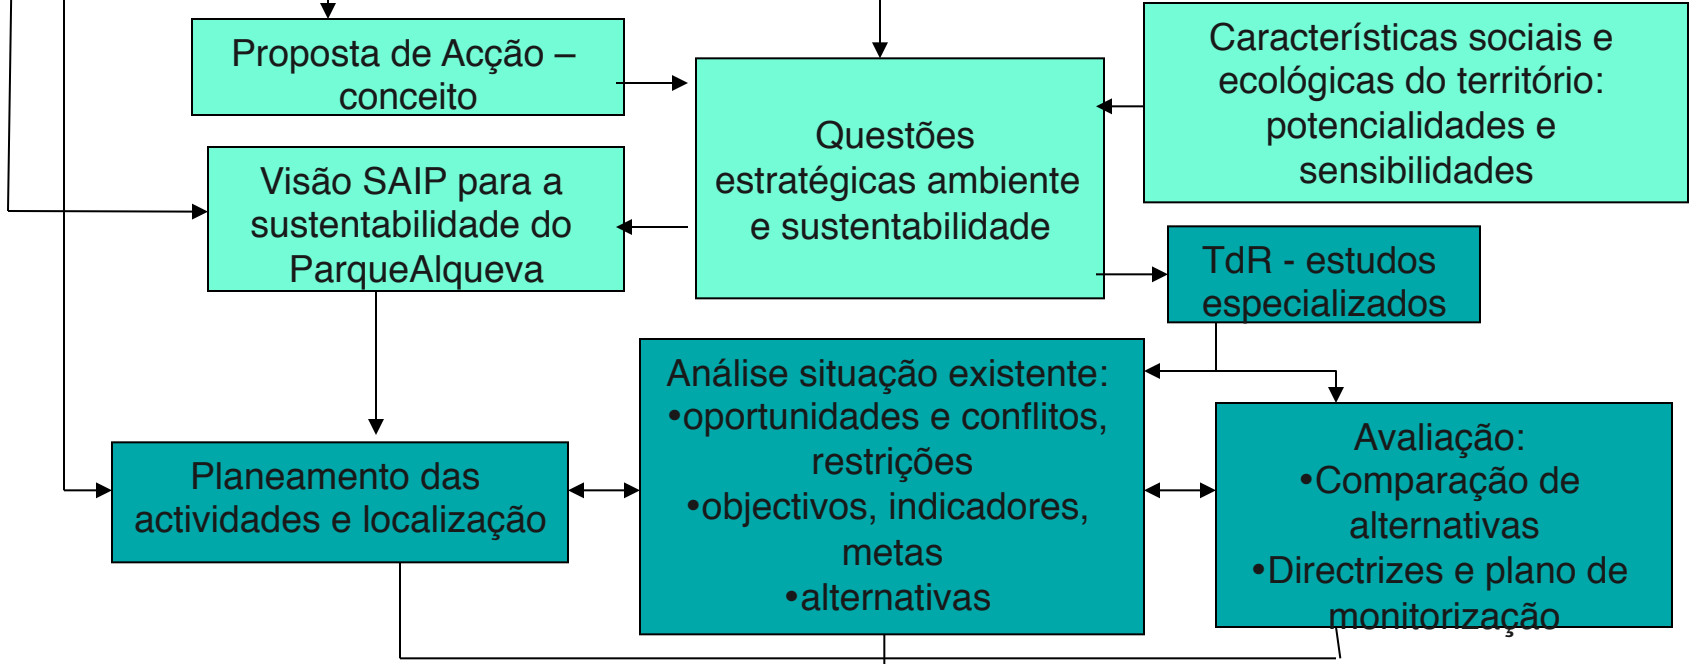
Proposta de Acção – conceito

Questões estratégicas ambiente e sustentabilidade

Características sociais e ecológicas do território: potencialidades e sensibilidades

Visão SAIP para a sustentabilidade do ParqueAlqueva

TdR - estudos especializados

Análise situação existente:
•oportunidades e conflitos, restrições
•objectivos, indicadores, metas
•alternativas

Planeamento das actividades e localização

Avaliação:
•Comparação de alternativas
•Directrizes e plano de monitorização